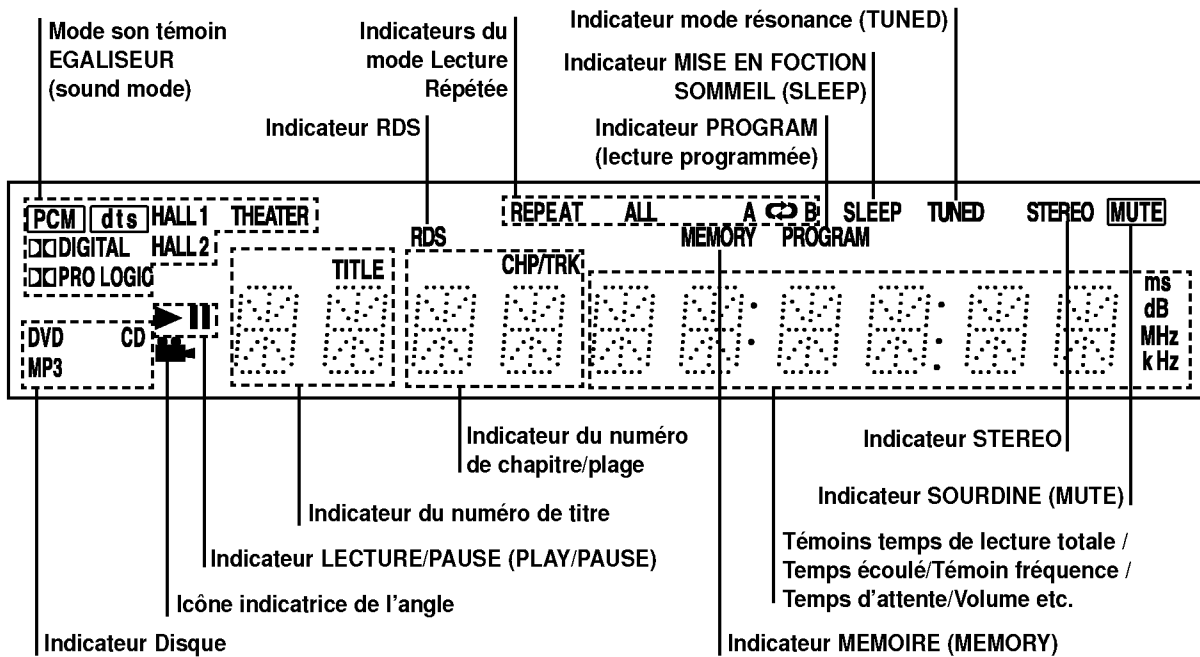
Mode son témoin EGALISEUR (sound mode)

Indicateurs du mode Lecture Répétée

Indicateur mode résonance (TUNED)

Indicateur MISE EN FOCTION SOMMEIL (SLEEP)

Indicateur RDS

Indicateur PROGRAM (lecture programmée)

PCM dts HALL 1 THEATER
DIGITAL HALL 2
PRO LOGIC
RDS
REPEAT ALL A B
MEMORY PROGRAM
SLEEP TUNED STEREO MUTE
TITLE CHP/TRK
DVD CD
MP3
ms dB MHz kHz

Indicateur du numéro de chapitre/plage

Indicateur STEREO

Indicateur SOURDINE (MUTE)

Indicateur du numéro de titre

Indicateur LECTURE/PAUSE (PLAY/PAUSE)

Témoins temps de lecture totale / Temps écoulé/Témoin fréquence / Temps d'attente/Volume etc.

Icône indicatrice de l'angle

Indicateur Disque

Indicateur MEMOIRE (MEMORY)